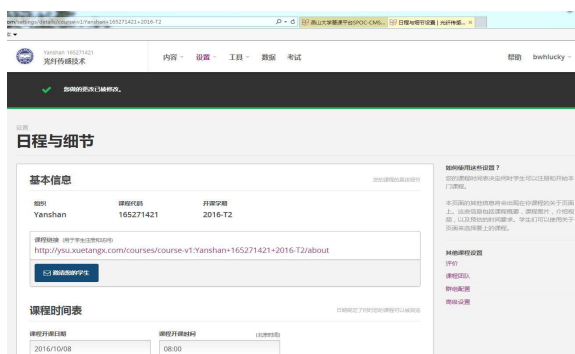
om/settings/details/course-v1:Yanshan+165271421+2016-T2

燕山大学慕课平台SPOC-CMS... 日程与细节设置 | 光纤传感... ×

Yanshan 165271421
光纤传感技术

内容 设置 工具 数据 考试

帮助 bwhlucky

您做的更改已被修改。

设置
日程与细节

基本信息

组织
Yanshan

课程代码
165271421

开课学期
2016-T2

课程链接 (用于学生注册和访问)
http://ysu.xuetangx.com/courses/course-v1:Yanshan+165271421+2016-T2/about

邀请你的学生

课程时间表

课程开课日期
2016/10/08

课程开课时间
08:00

如何使用这些设置？

其他课程设置
评分
课程团队
群组配置
高级设置